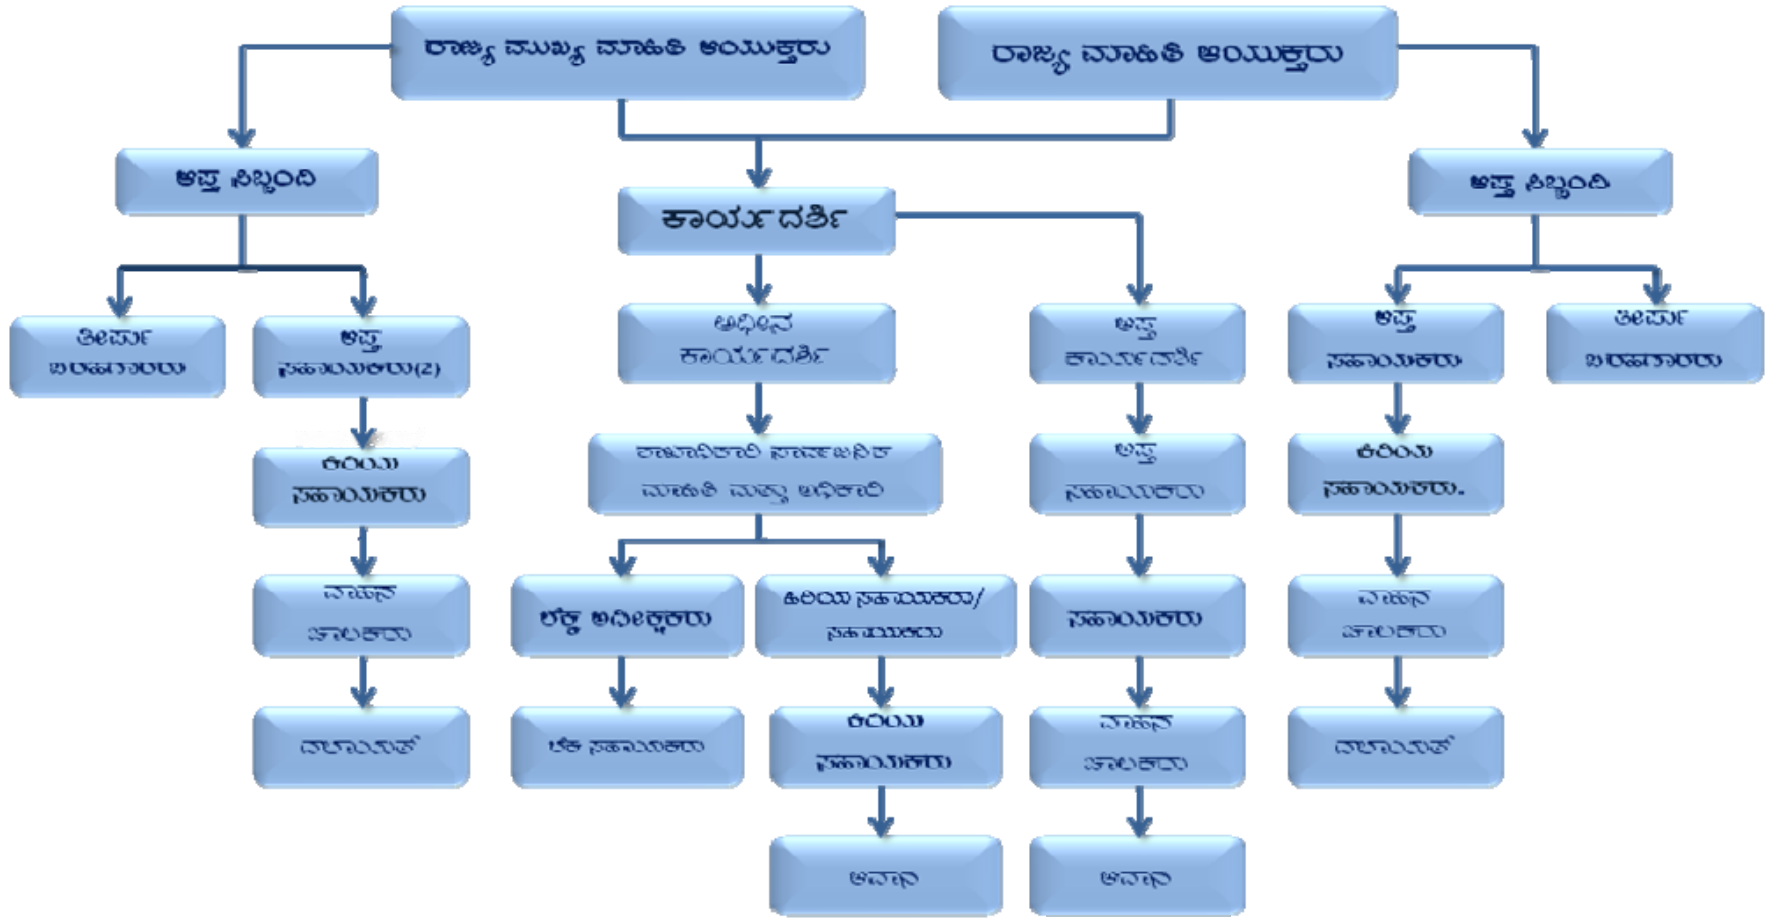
ರಾಜ್ಯ ಮುಖ್ಯ ಮಾಹಿತಿ ಆಯುಕ್ತರು

ರಾಜ್ಯ ಮಾಹಿತಿ ಆಯುಕ್ತರು

ಆಪ್ತ ಸಿಬ್ಬಂದಿ

ಕಾರ್ಯದರ್ಶಿ

ಆಪ್ತ ಸಿಬ್ಬಂದಿ

ತೀರ್ಪು ಬರಹಗಾರರು

ಆಪ್ತ ಸಹಾಯಕರು(2)

ಅಧೀನ ಕಾರ್ಯದರ್ಶಿ

ಆಪ್ತ ಕಾರ್ಯದರ್ಶಿ

ಆಪ್ತ ಸಹಾಯಕರು

ತೀರ್ಪು ಬರಹಗಾರರು

ಕಿರಿಯ ಸಹಾಯಕರು

ರಾಜ್ಯಾಧಿಕಾರಿ ಸಾರ್ವಜನಿಕ ಮಾಹಿತಿ ಮತ್ತು ಅಧಿಕಾರಿ

ಆಪ್ತ ಸಹಾಯಕರು

ಕಿರಿಯ ಸಹಾಯಕರು.

ವಾಹನ ಚಾಲಕರು

ಲೆಕ್ಕ ಅಧೀಕ್ಷಕರು

ಹಿರಿಯ ಸಹಾಯಕರು/ ಸಹಾಯಕರು

ಸಹಾಯಕರು

ವಾಹನ ಚಾಲಕರು

ದಲಾಯತ್

ಲೆಕ್ಕ ಸಹಾಯಕರು

ಕಿರಿಯ ಸಹಾಯಕರು

ವಾಹನ ಚಾಲಕರು

ದಲಾಯತ್

ಅವಾನಾ

ಅವಾನಾ